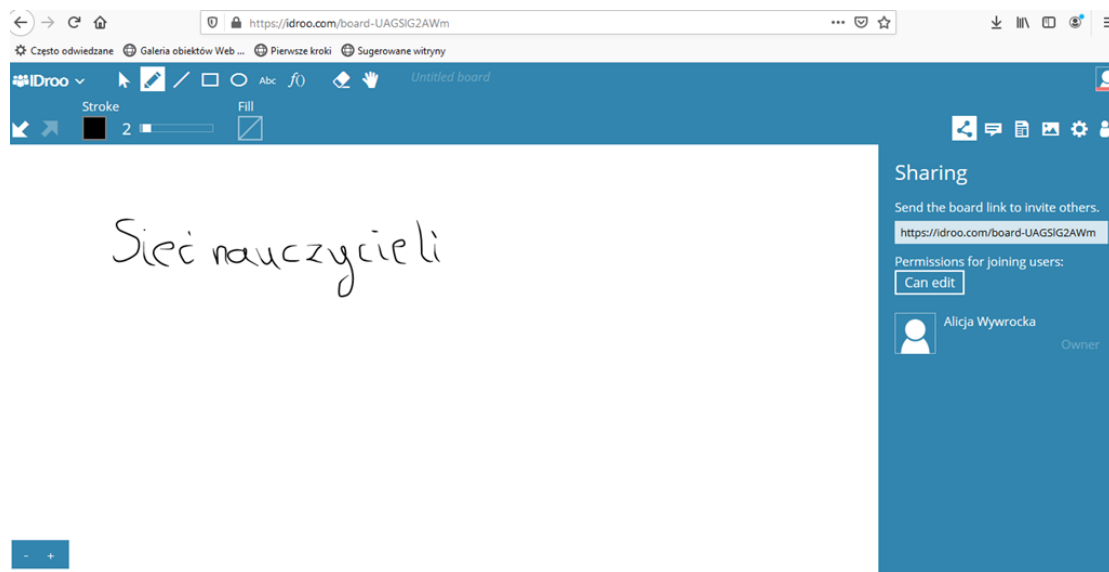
https://idroo.com/board-UAGSIG2AWm

Często odwiedzane Galeria obiektów Web ... Pierwsze kroki Sugerowane witryny

IDroo Abc $f()$ Untitled board

Stroke 2 Fill

Sieć nauczycieli

Sharing

Send the board link to invite others.

https://idroo.com/board-UAGSIG2AWm

Permissions for joining users:

Can edit

Alicja Wywrocka

Owner

- +